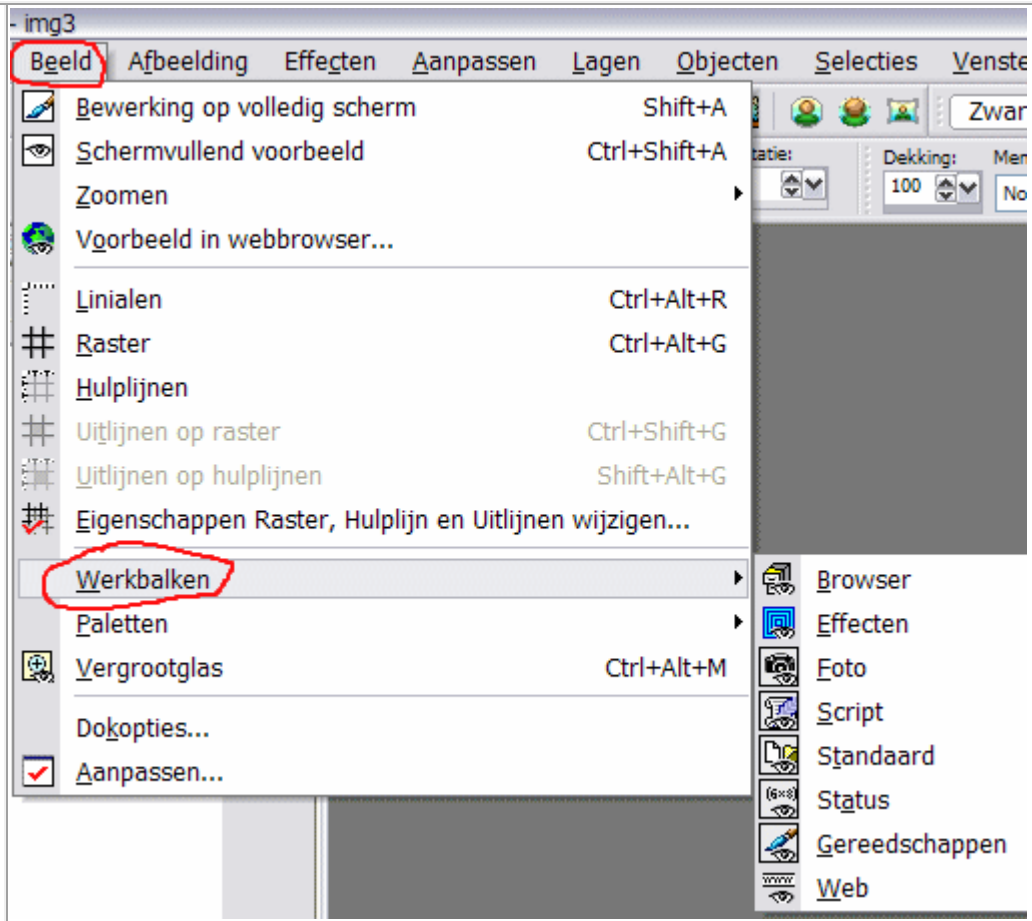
- img3

Beeld Afbeelding Effecten Aanpassen Lagen Objecten Selecties Venste

Zwar

tatie:

Dekking: 100

Mer

No

Bewerking op volledig scherm Shift+A
Schermvullend voorbeeld Ctrl+Shift+A
Zoomen
Voorbeeld in webbrowser...
Linialen Ctrl+Alt+R
Raster Ctrl+Alt+G
Hulplijnen
Uitlijnen op raster Ctrl+Shift+G
Uitlijnen op hulplijnen Shift+Alt+G
Eigenschappen Raster, Hulplijn en Uitlijnen wijzigen...
Werkbalken
Paletten
Vergrootglas Ctrl+Alt+M
Dokopties...
Aanpassen...

Browser
Effecten
Foto
Script
Standaard
Status
Gereedschappen
Web